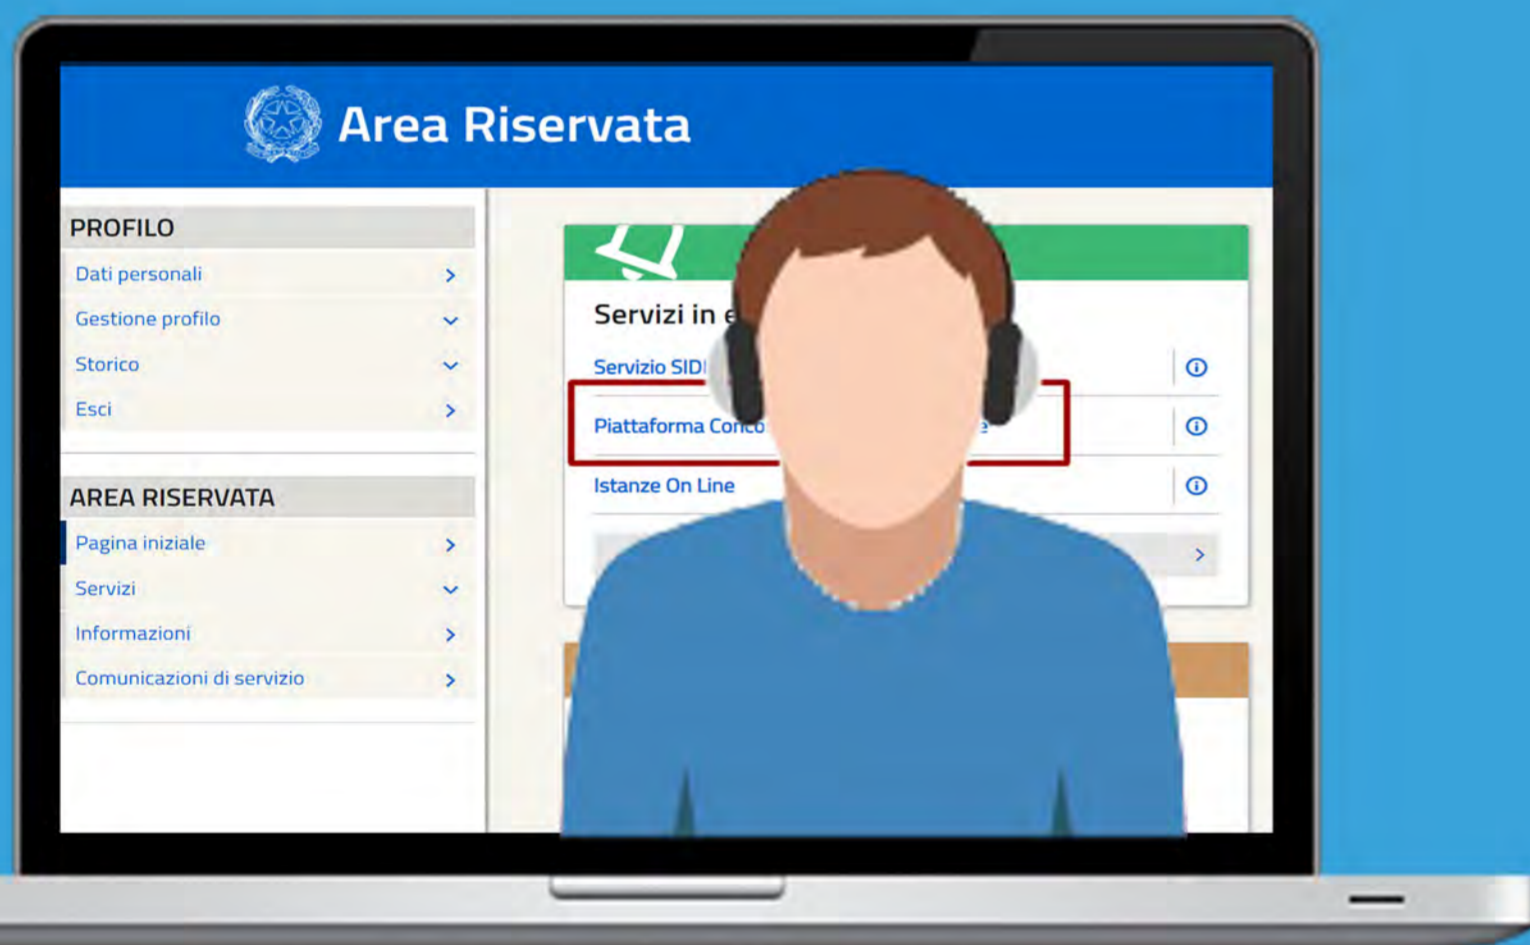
Area Riservata

PROFILO
Dati personali
Gestione profilo
Storico
Esci

AREA RISERVATA
Pagina iniziale
Servizi
Informazioni
Comunicazioni di servizio

Servizi in e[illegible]
Servizio SIDI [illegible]
Piattaforma Conco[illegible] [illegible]e
Istanze On Line